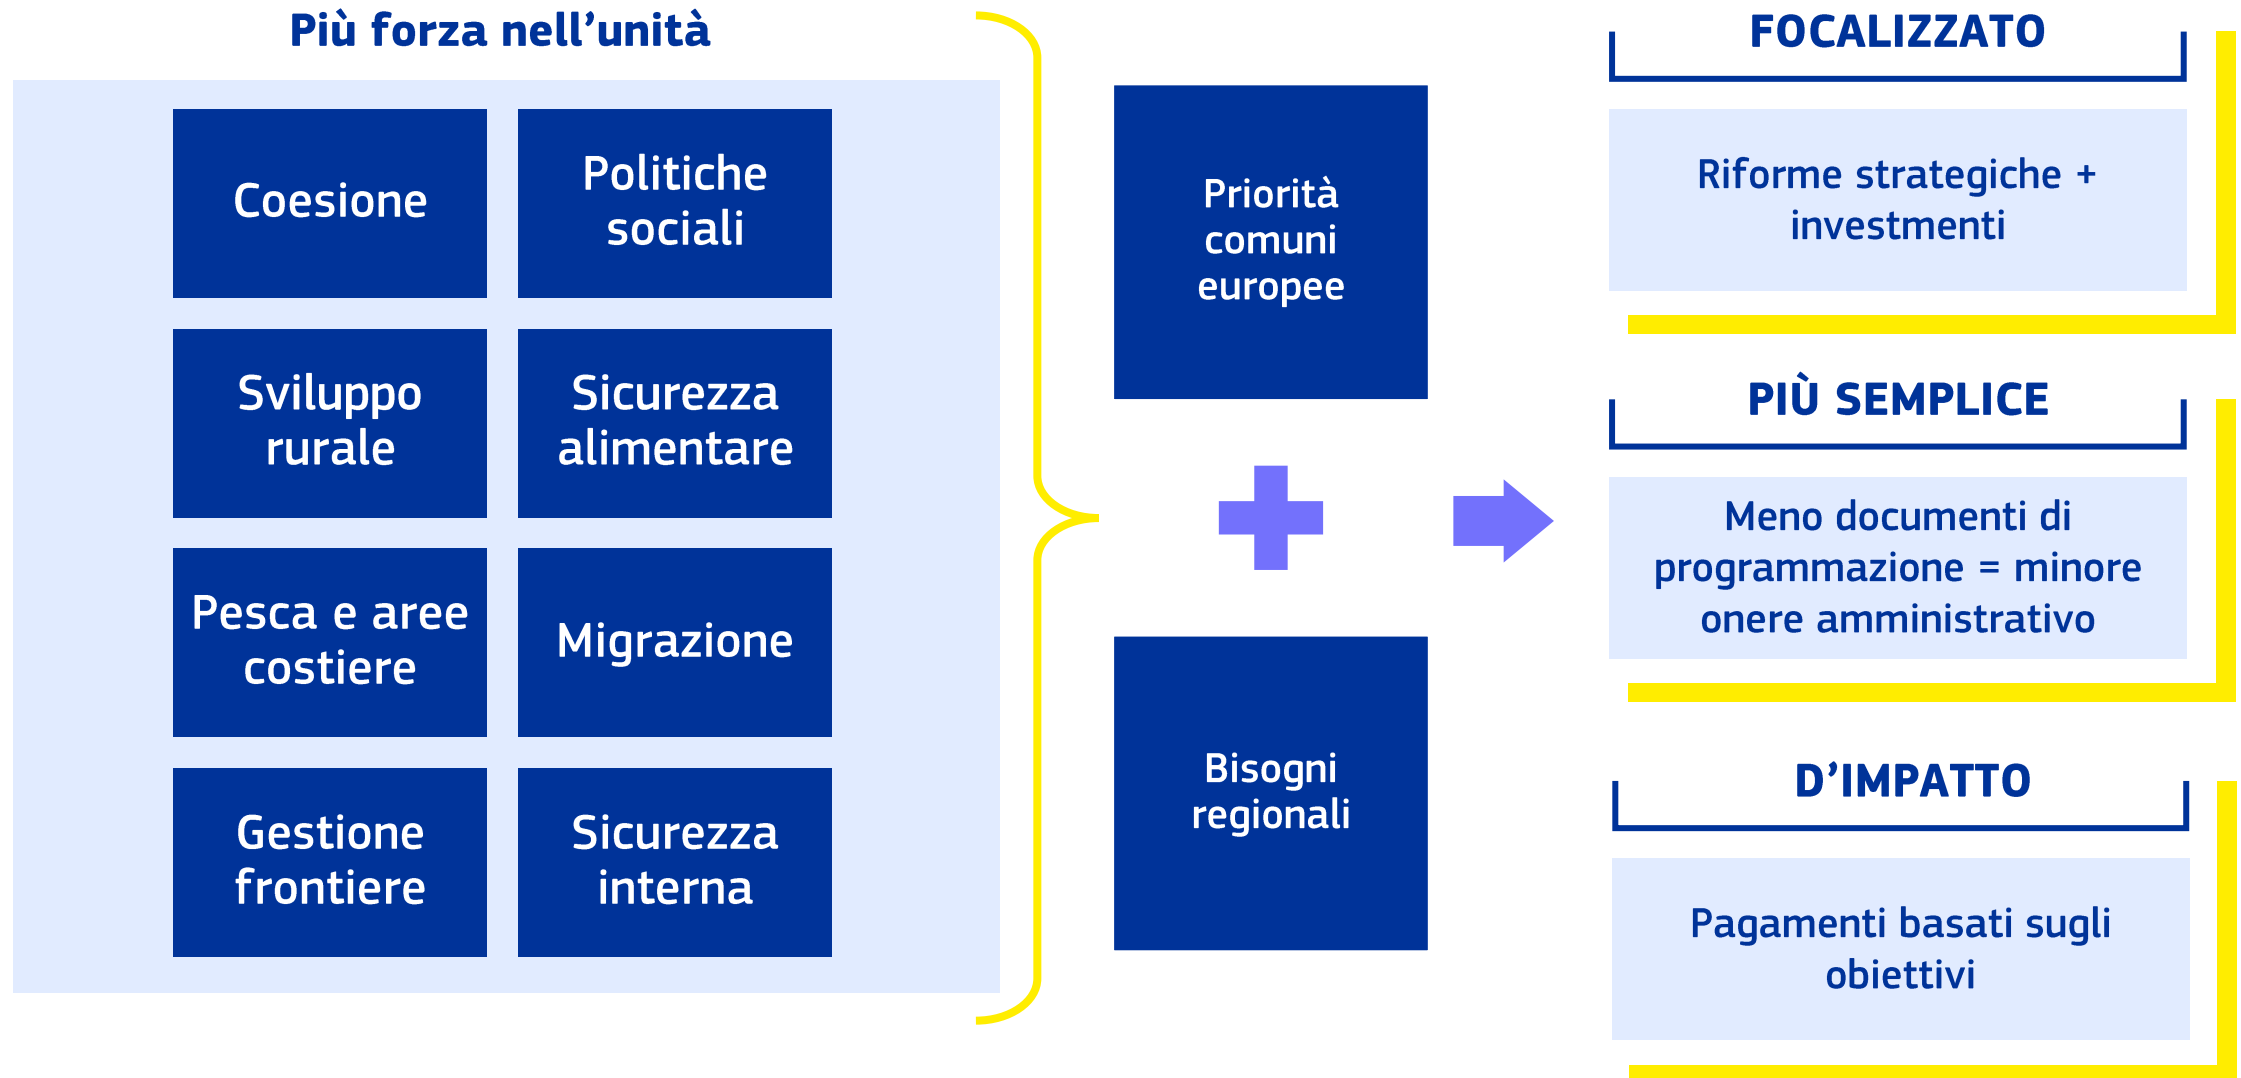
Più forza nell’unità

Coesione

Politiche sociali

Sviluppo rurale

Sicurezza alimentare

Pesca e aree costiere

Migrazione

Gestione frontiere

Sicurezza interna

Priorità comuni europee

Bisogni regionali

FOCALIZZATO

Riforme strategiche + investimenti

PIÙ SEMPLICE

Meno documenti di programmazione = minore onere amministrativo

D’IMPATTO

Pagamenti basati sugli obiettivi